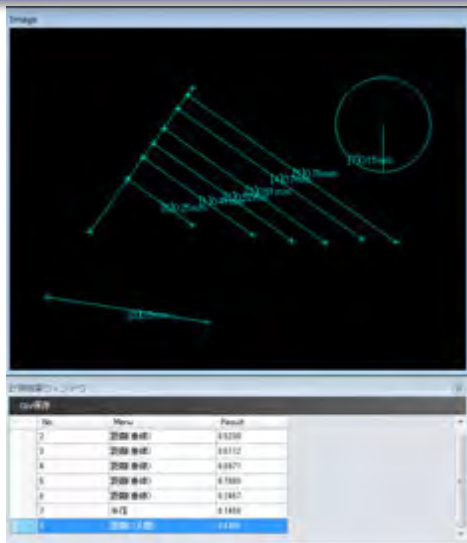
Image

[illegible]

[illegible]

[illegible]

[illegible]

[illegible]

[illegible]

計測結果ウィンドウ

| No. | Menu | Result |
|---|---|---|
| 2 | 距離(垂線) | 0.5238 |
| 3 | 距離(垂線) | 0.6712 |
| 4 | 距離(垂線) | 0.6971 |
| 5 | 距離(垂線) | 0.7865 |
| 6 | 距離(垂線) | 0.2857 |
| 7 | 半径 | 0.1450 |
| 8 | 距離(2点間) | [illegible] |